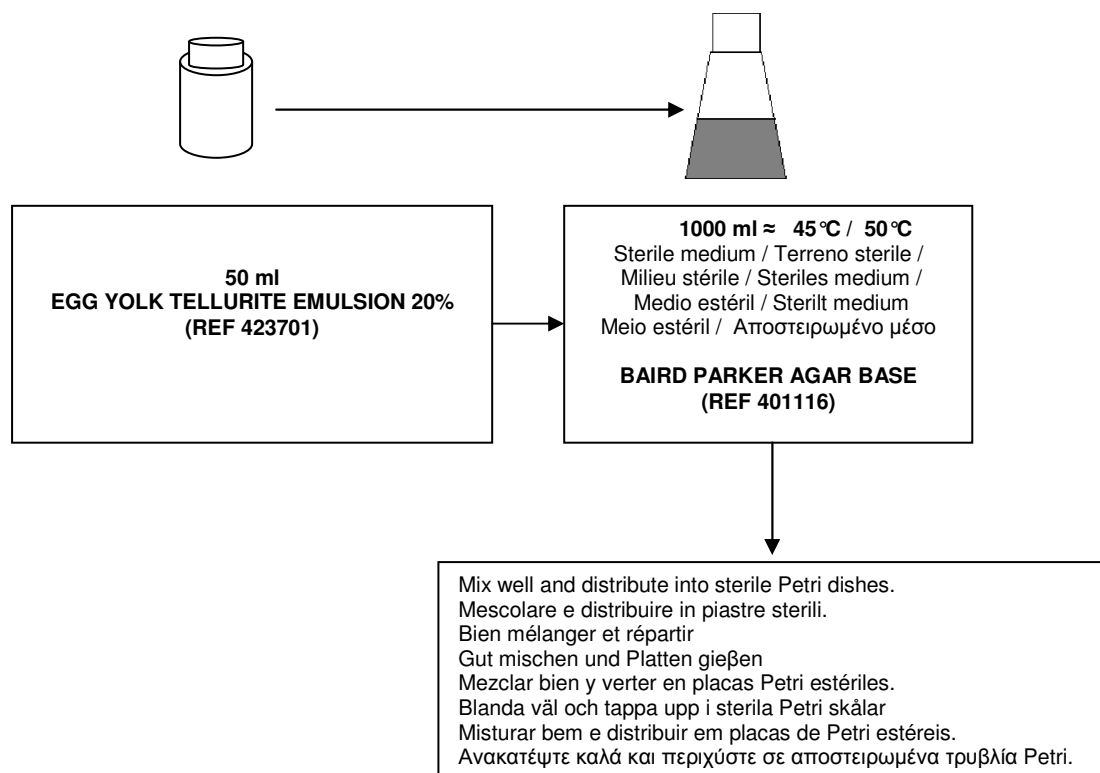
50 ml
EGG YOLK TELLURITE EMULSION 20%
(REF 423701)

1000 ml ≈ 45°C / 50°C
Sterile medium / Terreno sterile / Milieu stérile / Steriles medium / Medio estéril / Sterilt medium Meio estéril / Αποστειρωμένο μέσο

BAIRD PARKER AGAR BASE
(REF 401116)

Mix well and distribute into sterile Petri dishes.
Mescolare e distribuire in piastre sterili.
Bien mélanger et répartir
Gut mischen und Platten gieβen
Mezclar bien y verter en placas Petri estériles.
Blanda väl och tappa upp i sterila Petri skålar
Misturar bem e distribuir em placas de Petri estéreis.
Ανακατέψτε καλά και περιχύστε σε αποστειρωμένα τρυβλία Petri.